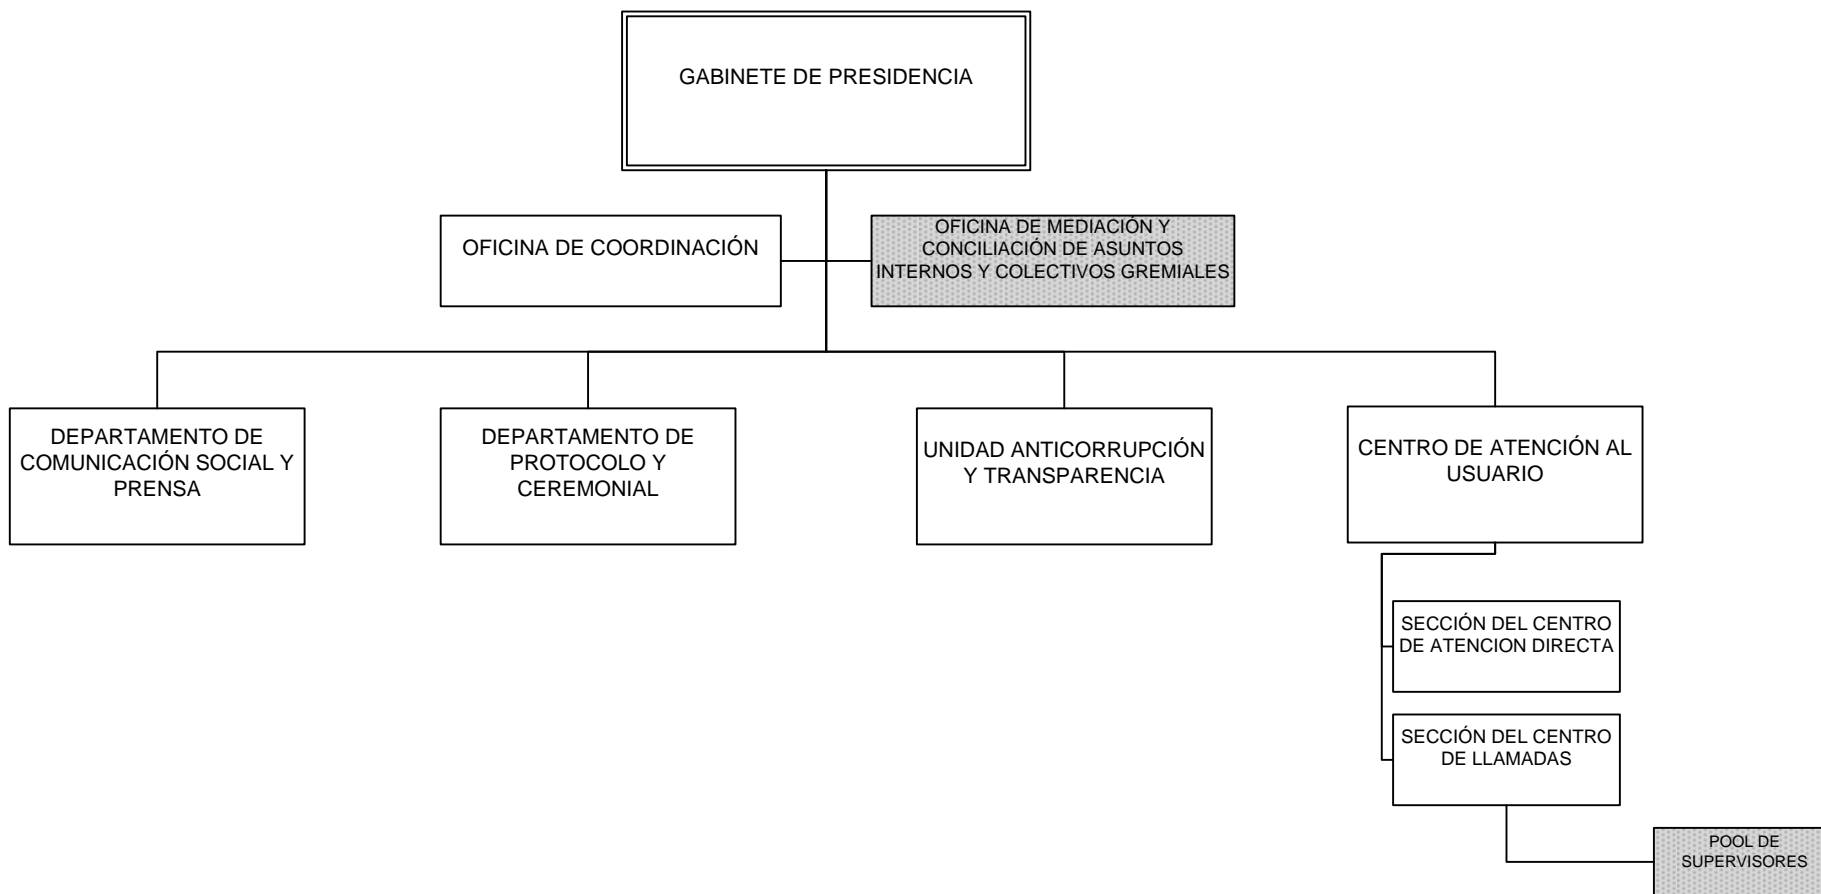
GABINETE DE PRESIDENCIA

OFICINA DE COORDINACIÓN

OFICINA DE MEDIACIÓN Y CONCILIACIÓN DE ASUNTOS INTERNOS Y COLECTIVOS GREMIALES

DEPARTAMENTO DE COMUNICACIÓN SOCIAL Y PRENSA

DEPARTAMENTO DE PROTOCOLO Y CEREMONIAL

UNIDAD ANTICORRUPCIÓN Y TRANSPARENCIA

CENTRO DE ATENCIÓN AL USUARIO

SECCIÓN DEL CENTRO DE ATENCION DIRECTA

SECCIÓN DEL CENTRO DE LLAMADAS

POOL DE SUPERVISORES